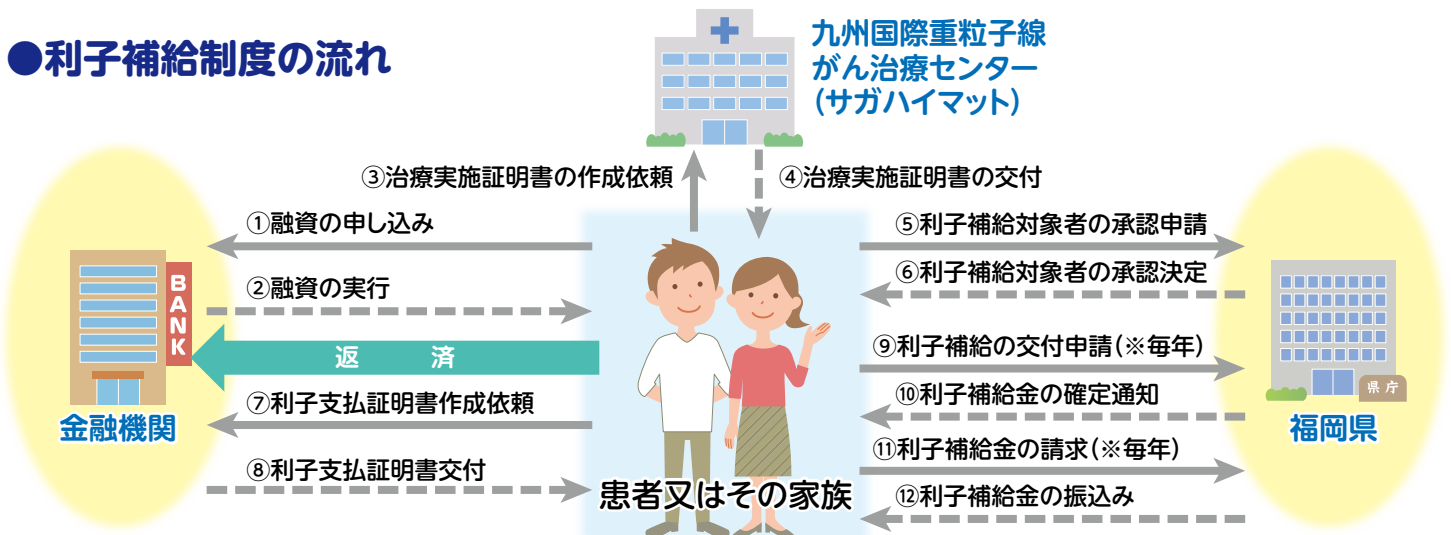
●利子補給制度の流れ

九州国際重粒子線
がん治療センター
（サガハイマット）

③治療実施証明書の作成依頼

④治療実施証明書の交付

①融資の申し込み

②融資の実行

BANK

返　済

⑦利子支払証明書作成依頼

金融機関

⑧利子支払証明書交付

患者又はその家族

⑤利子補給対象者の承認申請

⑥利子補給対象者の承認決定

⑨利子補給の交付申請（※毎年）

⑩利子補給金の確定通知

県庁

福岡県

⑪利子補給金の請求（※毎年）

⑫利子補給金の振込み